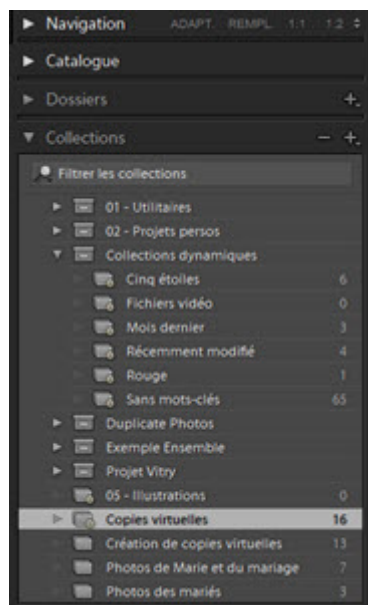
Navigation ADAPT. REMPL. 1:1 1:2 ÷
Catalogue
Dossiers +
Collections − +
Filtrer les collections
01 - Utilitaires
02 - Projets persos
Collections dynamiques
Cinq étoiles 6
Fichiers vidéo 0
Mois dernier 3
Récemment modifié 4
Rouge 1
Sans mots-clés 65
Duplicate Photos
Exemple Ensemble
Projet Vitry
05 - Illustrations 0
Copies virtuelles 16
Création de copies virtuelles 13
Photos de Marie et du mariage 7
Photos des mariés 3